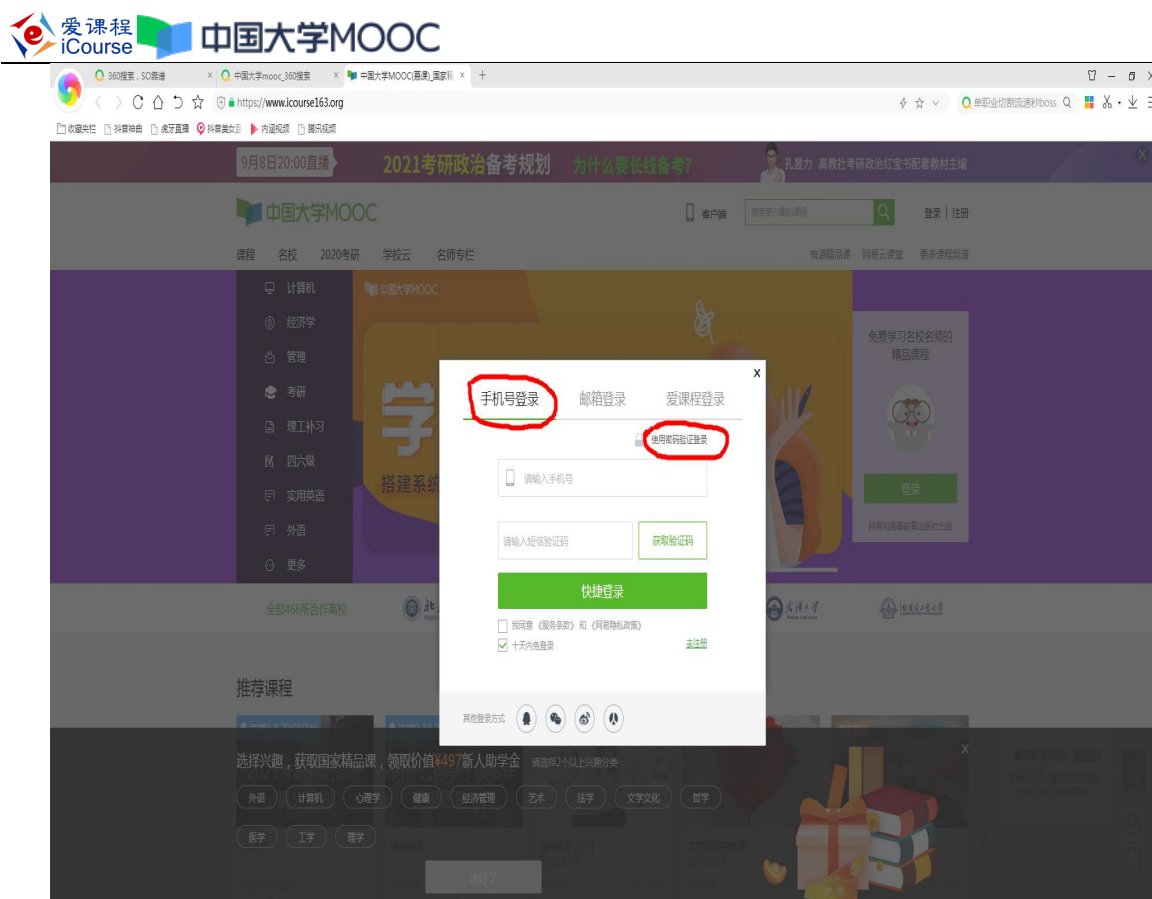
爱课程 iCourse 中国大学MOOC

360搜索，SO靠谱 × 中国大学mooc_360搜索 × 中国大学MOOC(慕课)_国家精 × +

https://www.icourse163.org

单职业切割流速秒boss

收藏夹栏 抖音神曲 虎牙直播 抖音美女 内涵视频 腾讯视频

9月8日20:00直播 2021考研政治备考规划 为什么要长线备考? 孔昱力 高教社考研政治红宝书配套教材主编

中国大学MOOC 客户端 搜索感兴趣的课程 登录 | 注册

课程 名校 2020考研 学校云 名师专栏 有道精品课 网易云课堂 更多课程频道

计算机
经济学
管理
考研
理工补习
四六级
实用英语
外语
更多

中国大学MOOC

学

搭建系统

免费学习名校名师的精品课程

登录

网易和高等教育出版社出品

手机号登录 邮箱登录 爱课程登录

使用密码验证登录

请输入手机号

请输入短信验证码 获取验证码

快捷登录

我同意《服务条款》和《网易隐私政策》

十天内免登录 去注册

其他登录方式

全部466所合作高校

推荐课程

选择兴趣，获取国家精品课，领取价值¥497新人助学金 请选择2个以上兴趣分类

外语 计算机 心理学 健康 经济管理 艺术 法学 文学文化 哲学

医学 工学 理学

选好了